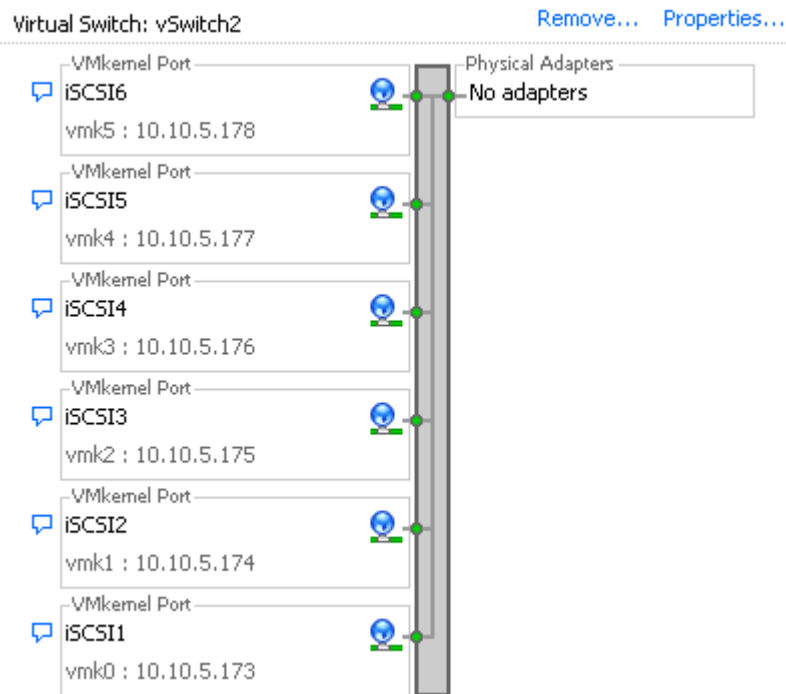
Virtual Switch: vSwitch2

Remove... Properties...

VMkernel Port
iSCSI6
vmk5 : 10.10.5.178

Physical Adapters
No adapters

VMkernel Port
iSCSI5
vmk4 : 10.10.5.177

VMkernel Port
iSCSI4
vmk3 : 10.10.5.176

VMkernel Port
iSCSI3
vmk2 : 10.10.5.175

VMkernel Port
iSCSI2
vmk1 : 10.10.5.174

VMkernel Port
iSCSI1
vmk0 : 10.10.5.173